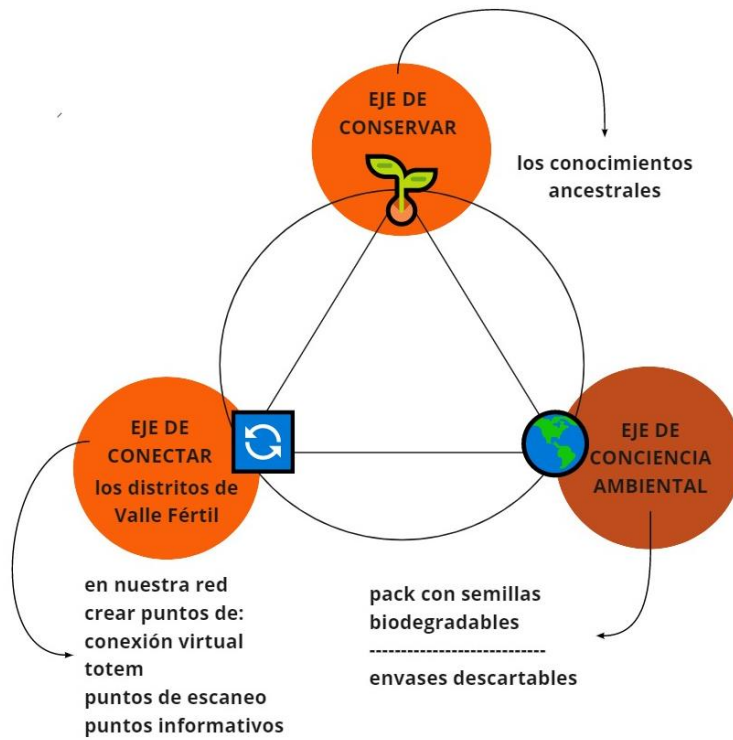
EJE DE CONSERVAR

los conocimientos ancestrales

EJE DE CONECTAR los distritos de Valle Fértil

EJE DE CONCIENCIA AMBIENTAL

en nuestra red crear puntos de:
conexión virtual
totem
puntos de escaneo
puntos informativos

pack con semillas biodegradables
----------------------------
envases descartables